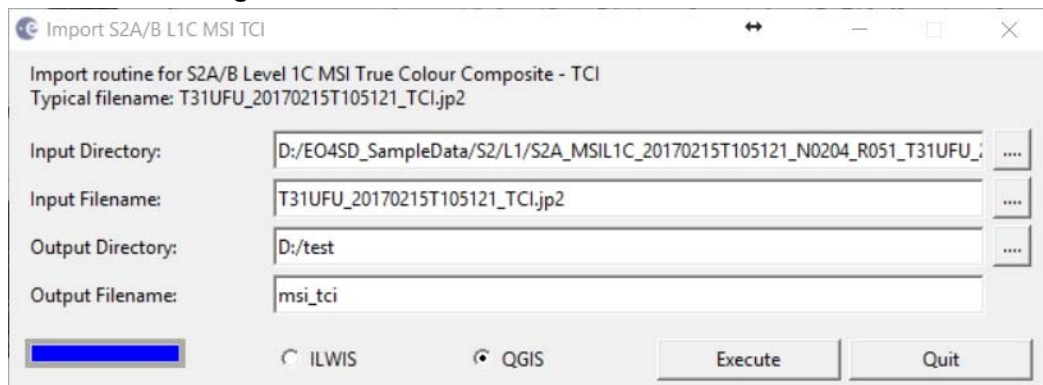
Import S2A/B L1C MSI TCI

Import routine for S2A/B Level 1C MSI True Colour Composite - TCI
Typical filename: T31UFU_20170215T105121_TCI.jp2

Input Directory: D:/EO4SD_SampleData/S2/L1/S2A_MSIL1C_20170215T105121_N0204_R051_T31UFU_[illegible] ...

Input Filename: T31UFU_20170215T105121_TCI.jp2 ...

Output Directory: D:/test ...

Output Filename: msi_tci

ILWIS QGIS Execute Quit